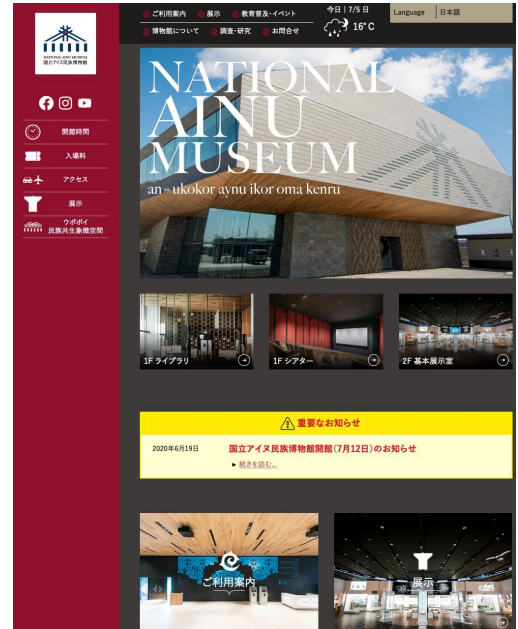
NATIONAL AINU MUSEUM
国立アイヌ民族博物館

ご利用案内
展示
教育普及・イベント
博物館について
調査・研究
お問合せ

今日 | 7/5 日
16°C

Language
日本語

開館時間
入場料
アクセス
展示
ウポポイ
民族共生象徴空間

NATIONAL AINU MUSEUM
an=ukokor aynu ikor oma kenru

1F ライブラリ
1F シアター
2F 基本展示室

重要なお知らせ

2020年6月19日
国立アイヌ民族博物館開館（7月12日）のお知らせ
▸ 続きを読む...

ご利用案内
展示